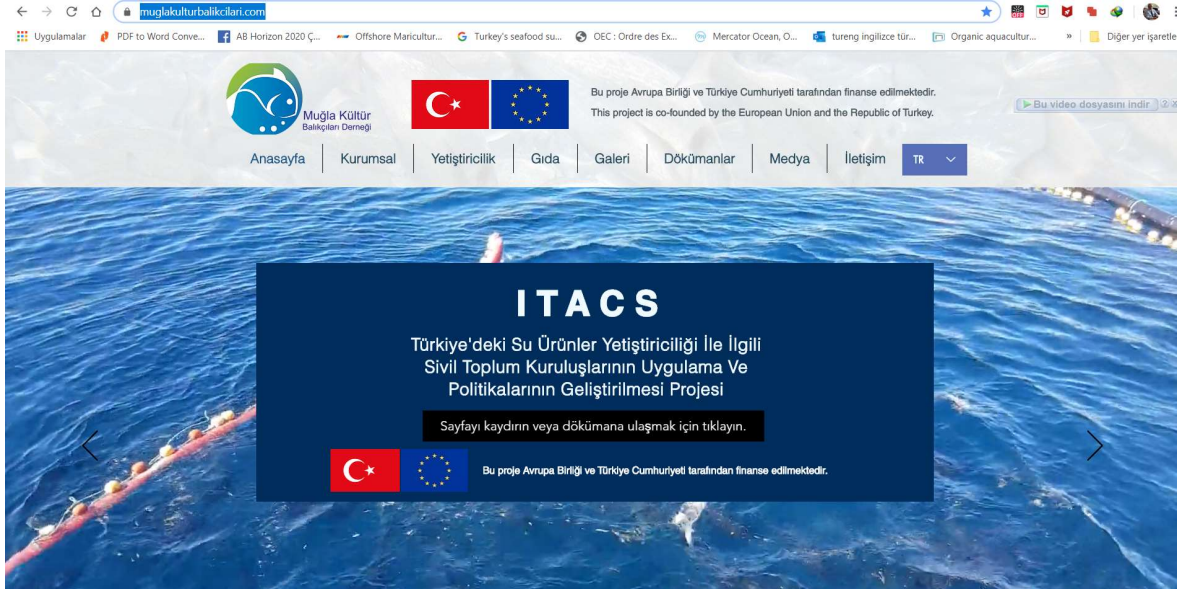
muglakulturbalikcilari.com

Uygulamalar PDF to Word Conve... AB Horizon 2020 Ç... Offshore Maricultur... Turkey's seafood su... OEC : Ordre des Ex... Mercator Ocean, O... tureng ingilizce tür... Organic aquacultur... » Diğer yer işaretle

Muğla Kültür Balıkçıları Derneği

Bu proje Avrupa Birliği ve Türkiye Cumhuriyeti tarafından finanse edilmektedir.

This project is co-founded by the European Union and the Republic of Turkey.

▶ Bu video dosyasını indir

Anasayfa | Kurumsal | Yetiştiricilik | Gıda | Galeri | Dökümanlar | Medya | İletişim | TR

ITACS

Türkiye'deki Su Ürünler Yetiştiriciliği İle İlgili Sivil Toplum Kuruluşlarının Uygulama Ve Politikalarının Geliştirilmesi Projesi

Sayfayı kaydırın veya dökümana ulaşmak için tıklayın.

Bu proje Avrupa Birliği ve Türkiye Cumhuriyeti tarafından finanse edilmektedir.